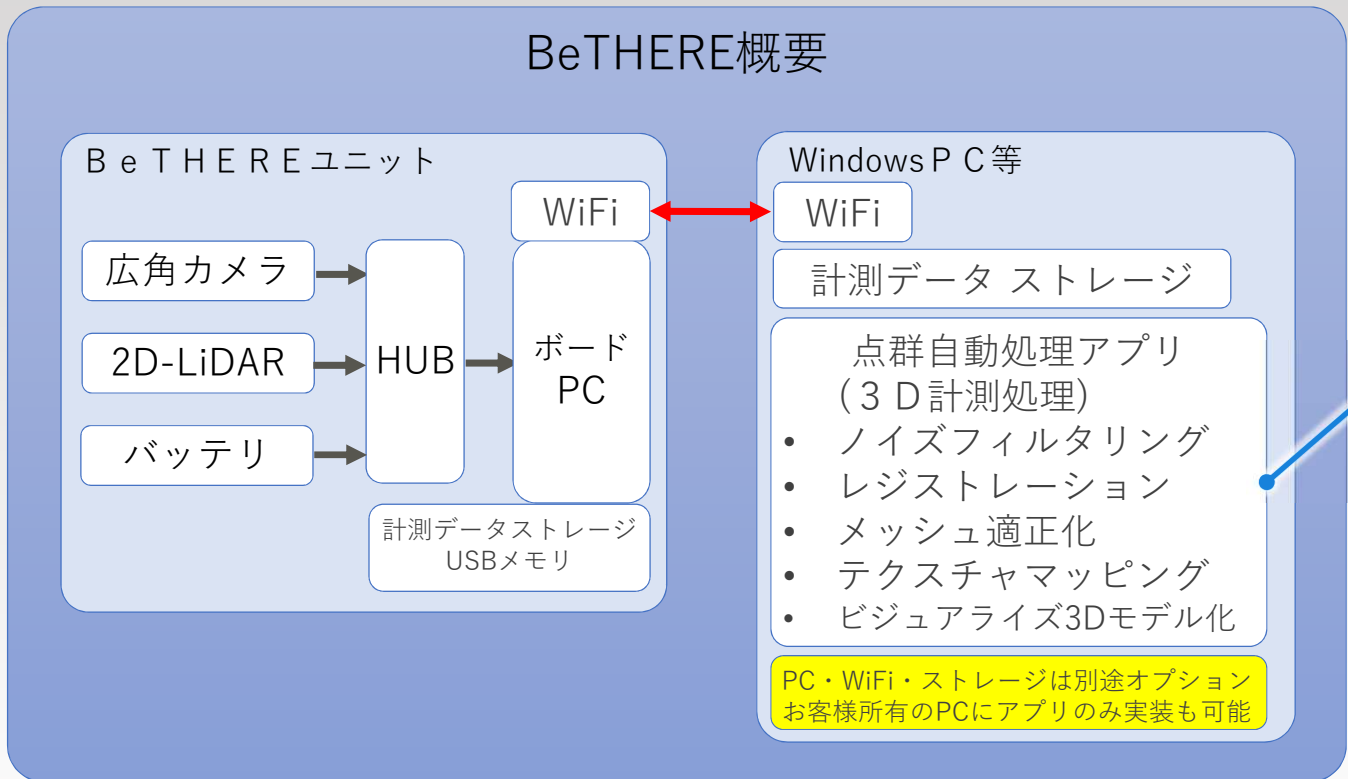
BeTHERE概要

ＢｅＴＨＥＲＥユニット

WiFi

広角カメラ

2D-LiDAR

バッテリ

HUB

ボード
PC

計測データストレージ
USBメモリ

WindowsＰＣ等

WiFi

計測データ ストレージ

点群自動処理アプリ
（３Ｄ計測処理)
• ノイズフィルタリング
• レジストレーション
• メッシュ適正化
• テクスチャマッピング
• ビジュアライズ3Dモデル化

PC・WiFi・ストレージは別途オプション
お客様所有のPCにアプリのみ実装も可能